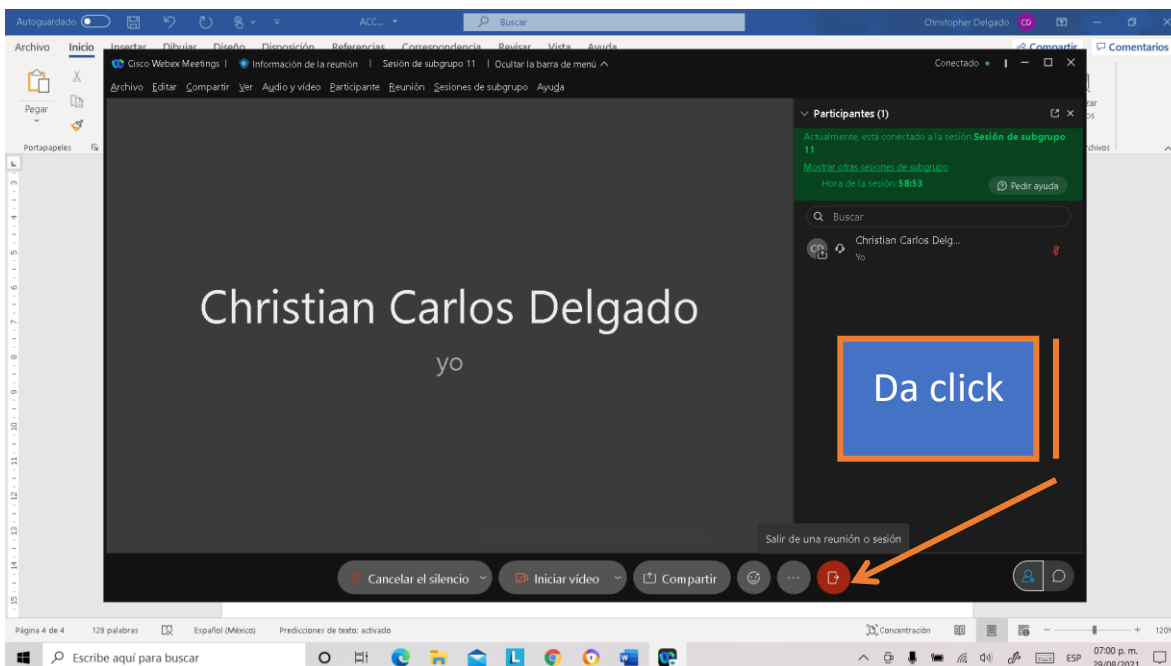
Autoguardado ACC... Buscar Christopher Delgado CD

Archivo Inicio Insertar Dibujar Diseño Disposición Referencias Correspondencia Revisar Vista Ayuda Compartir Comentarios

Pegar

Portapapeles

Cisco Webex Meetings | Información de la reunión | Sesión de subgrupo 11 | Ocultar la barra de menú

Conectado

Archivo Editar Compartir Ver Audio y vídeo Participante Reunión Sesiones de subgrupo Ayuda

Participantes (1)

Actualmente, está conectado a la sesión Sesión de subgrupo 11

Mostrar otras sesiones de subgrupo

Hora de la sesión: 58:53

Pedir ayuda

Buscar

CD Christian Carlos Delg...
Yo

Christian Carlos Delgado

yo

Da click

Salir de una reunión o sesión

Cancelar el silencio

Iniciar vídeo

Compartir

Página 4 de 4 128 palabras Español (México) Predicciones de texto: activado Concentración 120%

Escribe aquí para buscar

ESP 07:00 p. m. 29/08/2021